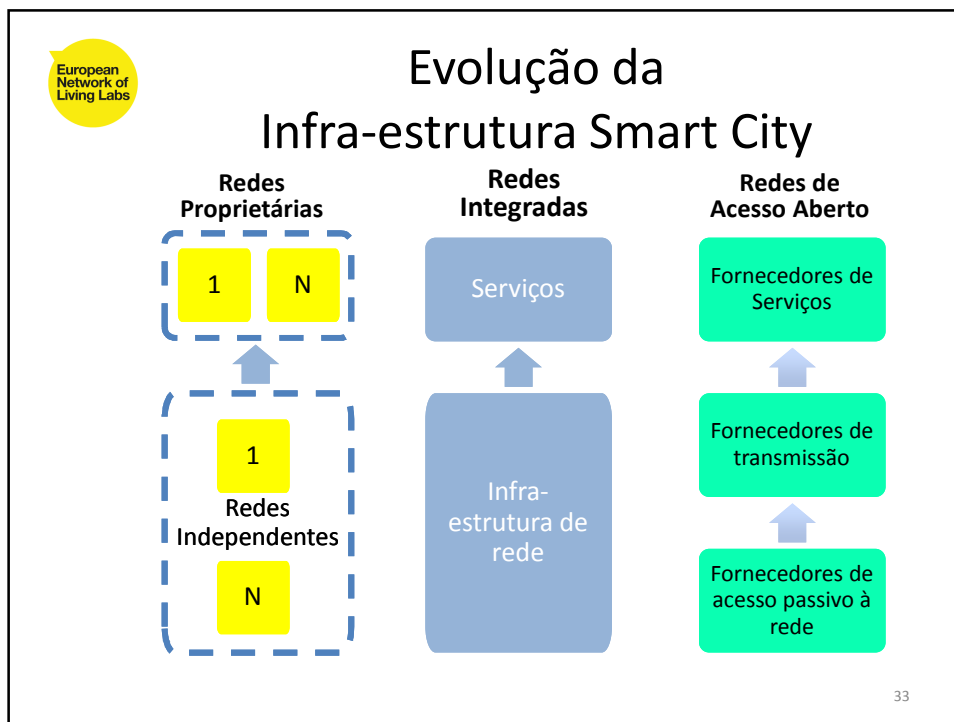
European Network of Living Labs

Evolução da Infra-estrutura Smart City

Redes Proprietárias

1

N

1

Redes Independentes

N

Redes Integradas

Serviços

Infra-estrutura de rede

Redes de Acesso Aberto

Fornecedores de Serviços

Fornecedores de transmissão

Fornecedores de acesso passivo à rede

33